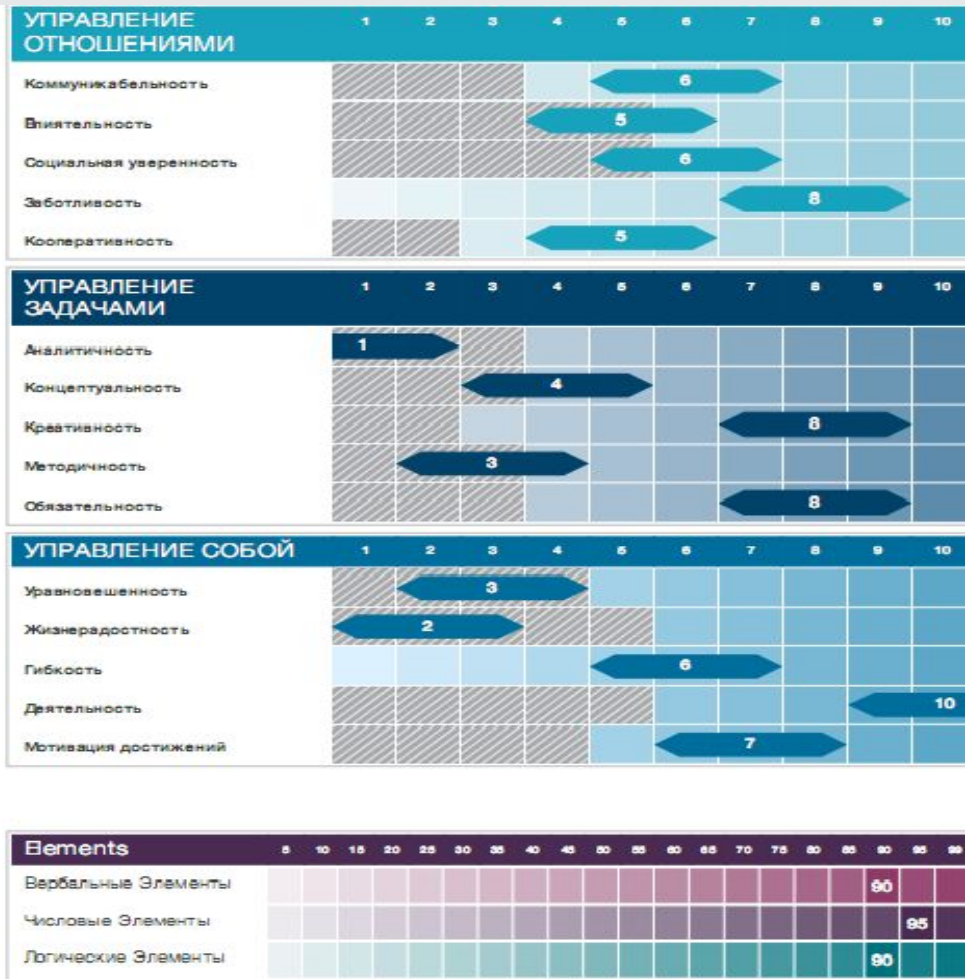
| УПРАВЛЕНИЕ ОТНОШЕНИЯМИ | 1 | 2 | 3 | 4 | 5 | 6 | 7 | 8 | 9 | 10 |
|---|---|---|---|---|---|---|---|---|---|---|
| Коммуникабельность | | | | | | 6 | | | | |
| Влиятельность | | | | | 5 | | | | | |
| Социальная уверенность | | | | | | 6 | | | | |
| Заботливость | | | | | | | | 8 | | |
| Кооперативность | | | | | 5 | | | | | |

| УПРАВЛЕНИЕ ЗАДАЧАМИ | 1 | 2 | 3 | 4 | 5 | 6 | 7 | 8 | 9 | 10 |
|---|---|---|---|---|---|---|---|---|---|---|
| Аналитичность | 1 | | | | | | | | | |
| Концептуальность | | | | 4 | | | | | | |
| Креативность | | | | | | | | 8 | | |
| Методичность | | | 3 | | | | | | | |
| Обязательность | | | | | | | | 8 | | |

| УПРАВЛЕНИЕ СОБОЙ | 1 | 2 | 3 | 4 | 5 | 6 | 7 | 8 | 9 | 10 |
|---|---|---|---|---|---|---|---|---|---|---|
| Уравновешенность | | | 3 | | | | | | | |
| Жизнерадостность | | 2 | | | | | | | | |
| Гибкость | | | | | | 6 | | | | |
| Деятельность | | | | | | | | | | 10 |
| Мотивация достижений | | | | | | | 7 | | | |

| Elements | 5 | 10 | 15 | 20 | 25 | 30 | 35 | 40 | 45 | 50 | 55 | 60 | 65 | 70 | 75 | 80 | 85 | 90 | 95 | 99 |
|---|---|---|---|---|---|---|---|---|---|---|---|---|---|---|---|---|---|---|---|---|
| Вербальные Элементы | | | | | | | | | | | | | | | | | | 90 | | |
| Числовые Элементы | | | | | | | | | | | | | | | | | | | 95 | |
| Логические Элементы | | | | | | | | | | | | | | | | | | 90 | | |